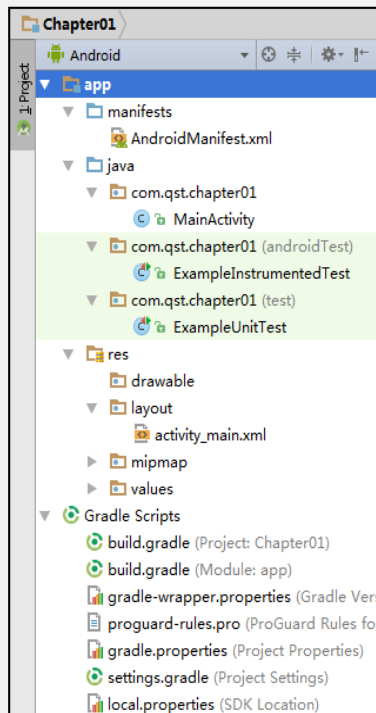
Chapter01

1: Project

Android

app
manifests
AndroidManifest.xml
java
com.qst.chapter01
MainActivity
com.qst.chapter01 (androidTest)
ExampleInstrumentedTest
com.qst.chapter01 (test)
ExampleUnitTest
res
drawable
layout
activity_main.xml
mipmap
values
Gradle Scripts
build.gradle (Project: Chapter01)
build.gradle (Module: app)
gradle-wrapper.properties (Gradle Vers
proguard-rules.pro (ProGuard Rules fo
gradle.properties (Project Properties)
settings.gradle (Project Settings)
local.properties (SDK Location)